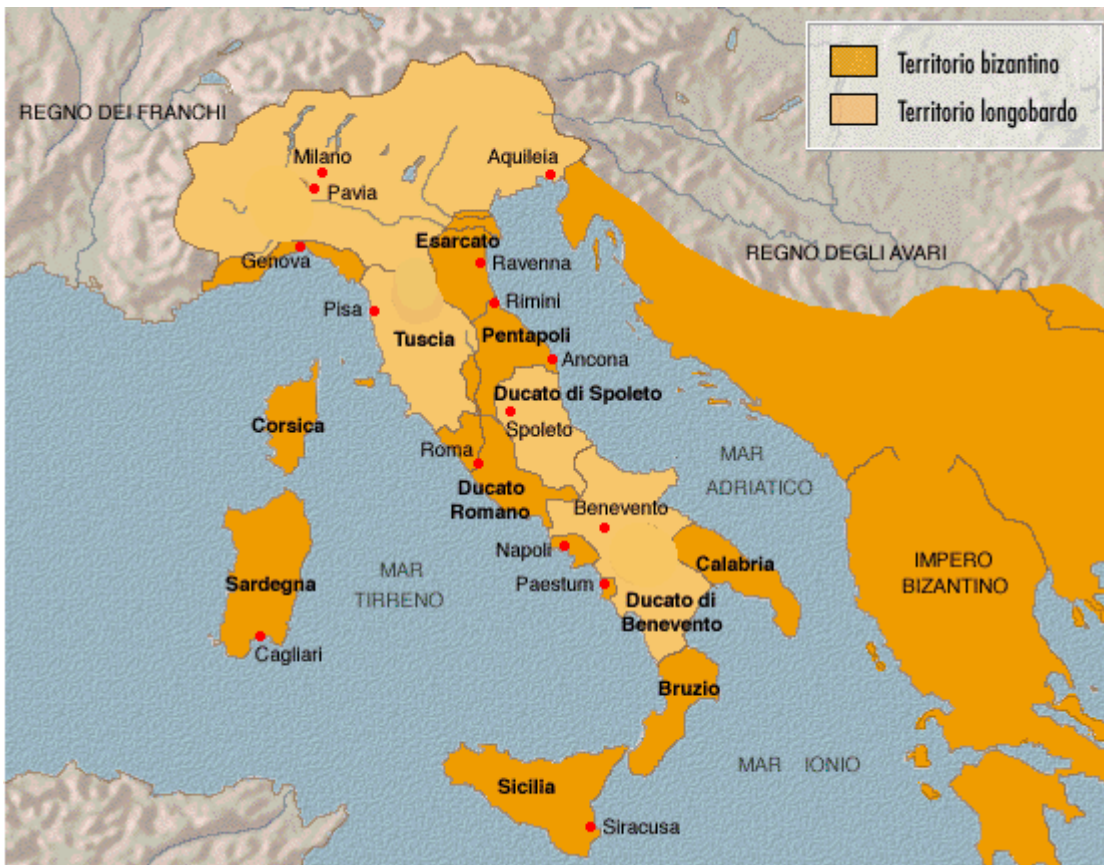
Territorio bizantino
Territorio longobardo

REGNO DEI FRANCHI
Milano
Pavia
Aquileia
Esarcato
Ravenna
Genova
REGNO DEGLI AVARI
Pisa
Rimini
Tuscia
Pentapoli
Ancona
Ducato di Spoleto
Spoleto
Corsica
Roma
MAR ADRIATICO
Ducato Romano
Benevento
Napoli
Calabria
Sardegna
MAR TIRRENO
Paestum
Ducato di Benevento
IMPERO BIZANTINO
Cagliari
Bruzio
MAR IONIO
Sicilia
Siracusa